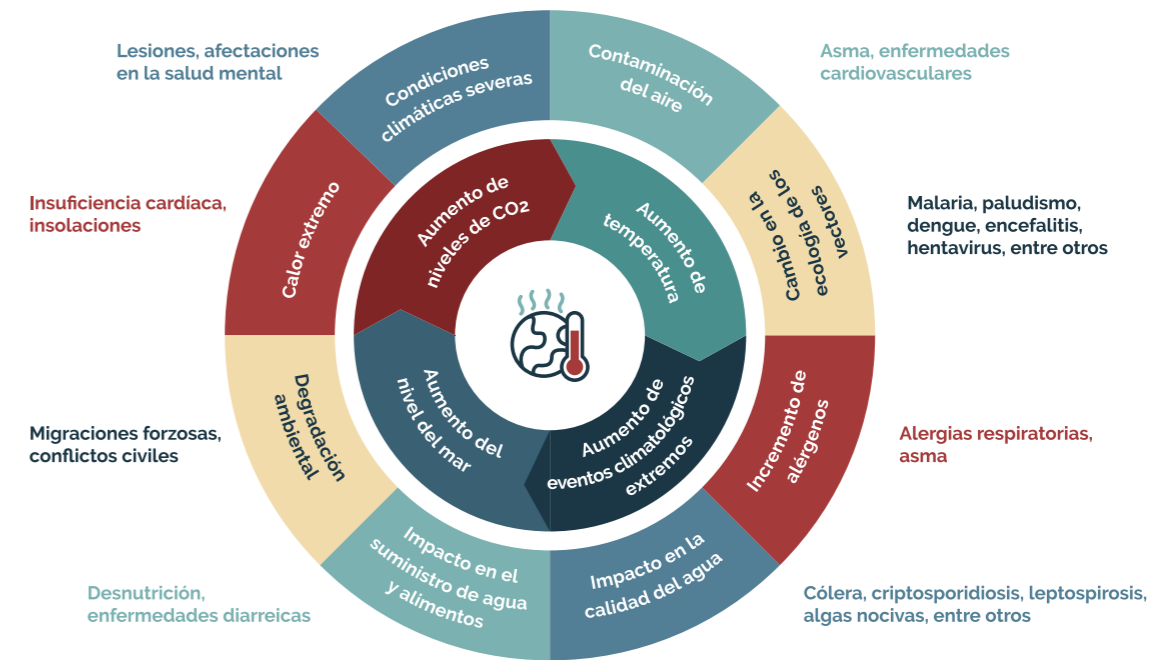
Lesiones, afectaciones en la salud mental

Condiciones climáticas severas

Contaminación del aire

Asma, enfermedades cardiovasculares

Insuficiencia cardíaca, insolaciones

Calor extremo

Aumento de niveles de $CO_2$

Aumento de temperatura

Cambio en la ecología de los vectores

Malaria, paludismo, dengue, encefalitis, hentavirus, entre otros

Migraciones forzosas, conflictos civiles

Degradación ambiental

Aumento del nivel del mar

Aumento de eventos climatológicos extremos

Incremento de alérgenos

Alergias respiratorias, asma

Desnutrición, enfermedades diarreicas

Impacto en el suministro de agua y alimentos

Impacto en la calidad del agua

Cólera, criptosporidiosis, leptospirosis, algas nocivas, entre otros